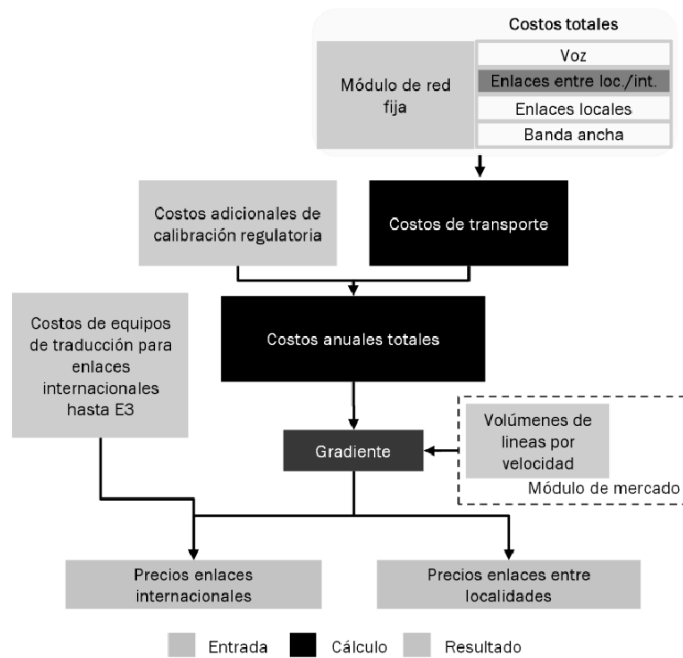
Costos totales

Módulo de red fija

Voz

Enlaces entre loc./int.

Enlaces locales

Banda ancha

Costos adicionales de calibración regulatoria

Costos de transporte

Costos de equipos de traducción para enlaces internacionales hasta E3

Costos anuales totales

Volúmenes de lineas por velocidad

Gradiente

Módulo de mercado

Precios enlaces internacionales

Precios enlaces entre localidades

Entrada

Cálculo

Resultado